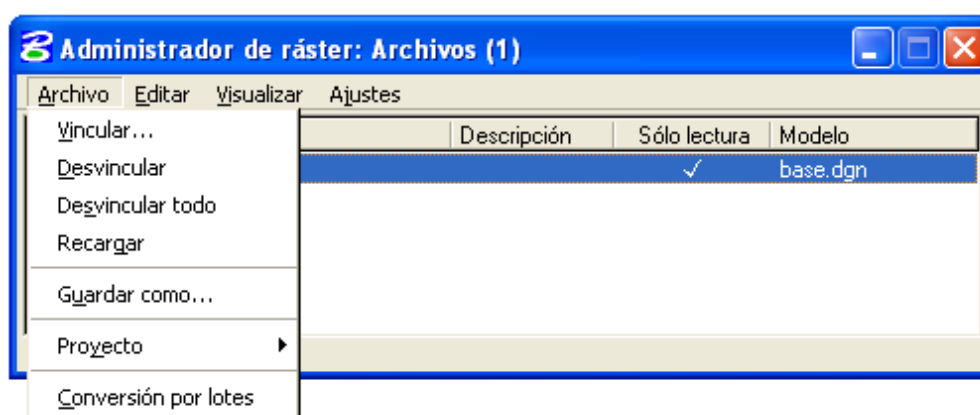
Administrador de ráster: Archivos (1)

Archivo Editar Visualizar Ajustes

Vincular...
Desvincular
Desvincular todo
Recargar
Guardar como...
Proyecto
Conversión por lotes

| Descripción | Sólo lectura | Modelo |
|---|---|---|
| | ✓ | base.dgn |